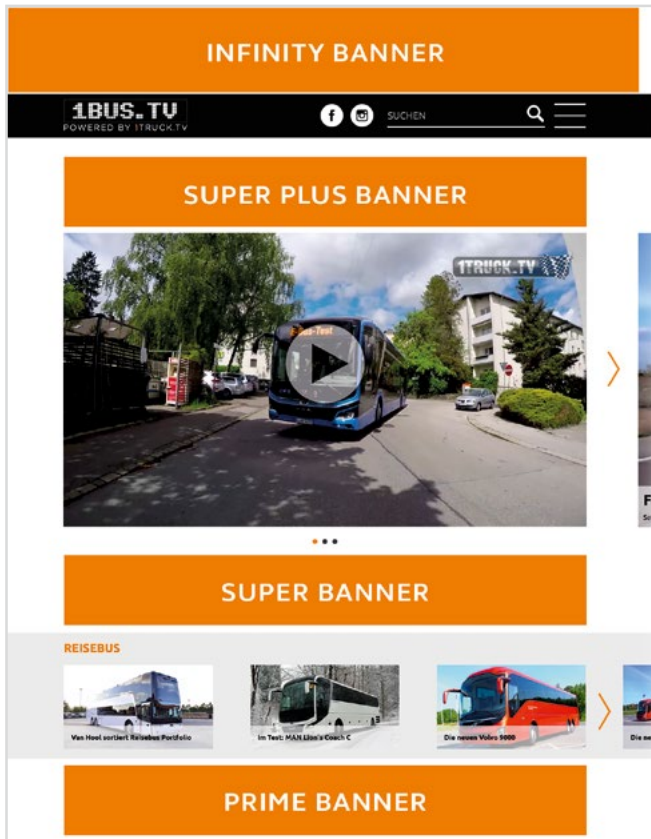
INFINITY BANNER

1BUS.TV
POWERED BY 1TRUCK.TV

SUCHEN

SUPER PLUS BANNER

1TRUCK.TV

Fahrbus-Test

F

SUPER BANNER

REISEBUS

Van Hool sortiert Reisebus Portfolio

Im Test: MAN Lion's Coach C

Die neuen Volvo 9000

Die ne

PRIME BANNER